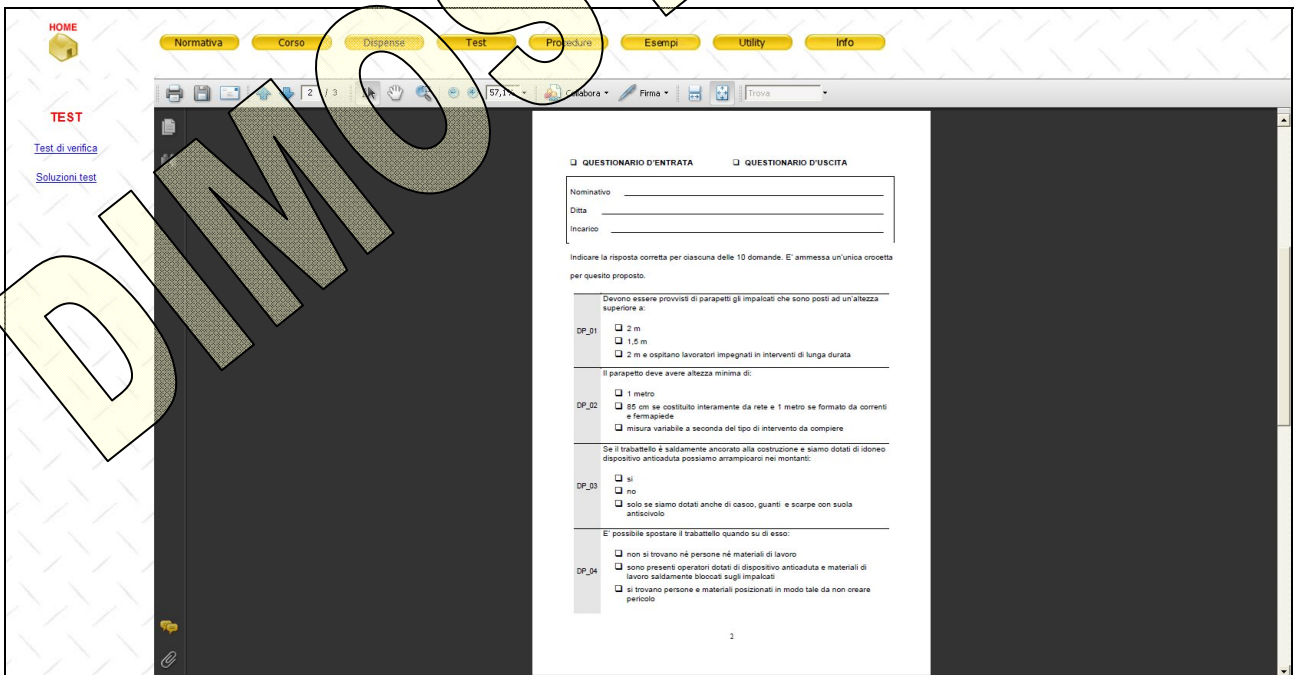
HOME

Normativa Corso Dispense Test Procedure Esempi Utility Info

2 / 3 57,1% Collabora Firma Trova

TEST

Test di verifica

Soluzioni test

DIMOSTRATIVO

❑ QUESTIONARIO D'ENTRATA ❑ QUESTIONARIO D'USCITA

Nominativo

Ditta

Incarico

Indicare la risposta corretta per ciascuna delle 10 domande. E' ammessa un'unica crocetta per quesito proposto.

| | |
|---|---|
| DP_01 | Devono essere provvisti di parapetti gli impalcati che sono posti ad un'altezza superiore a: ❑ 2 m ❑ 1,5 m ❑ 2 m e ospitano lavoratori impegnati in interventi di lunga durata |
| DP_02 | Il parapetto deve avere altezza minima di: ❑ 1 metro ❑ 85 cm se costituito interamente da rete e 1 metro se formato da correnti e fermapiede ❑ misura variabile a seconda del tipo di intervento da compiere |
| DP_03 | Se il trabattello è saldamente ancorato alla costruzione e siamo dotati di idoneo dispositivo anticaduta possiamo arrampicarci nei montanti: ❑ si ❑ no ❑ solo se siamo dotati anche di casco, guanti e scarpe con suola antiscivolo |
| DP_04 | E' possibile spostare il trabattello quando su di esso: ❑ non si trovano né persone né materiali di lavoro ❑ sono presenti operatori dotati di dispositivo anticaduta e materiali di lavoro saldamente bloccati sugli impalcati ❑ si trovano persone e materiali posizionati in modo tale da non creare pericolo |

2